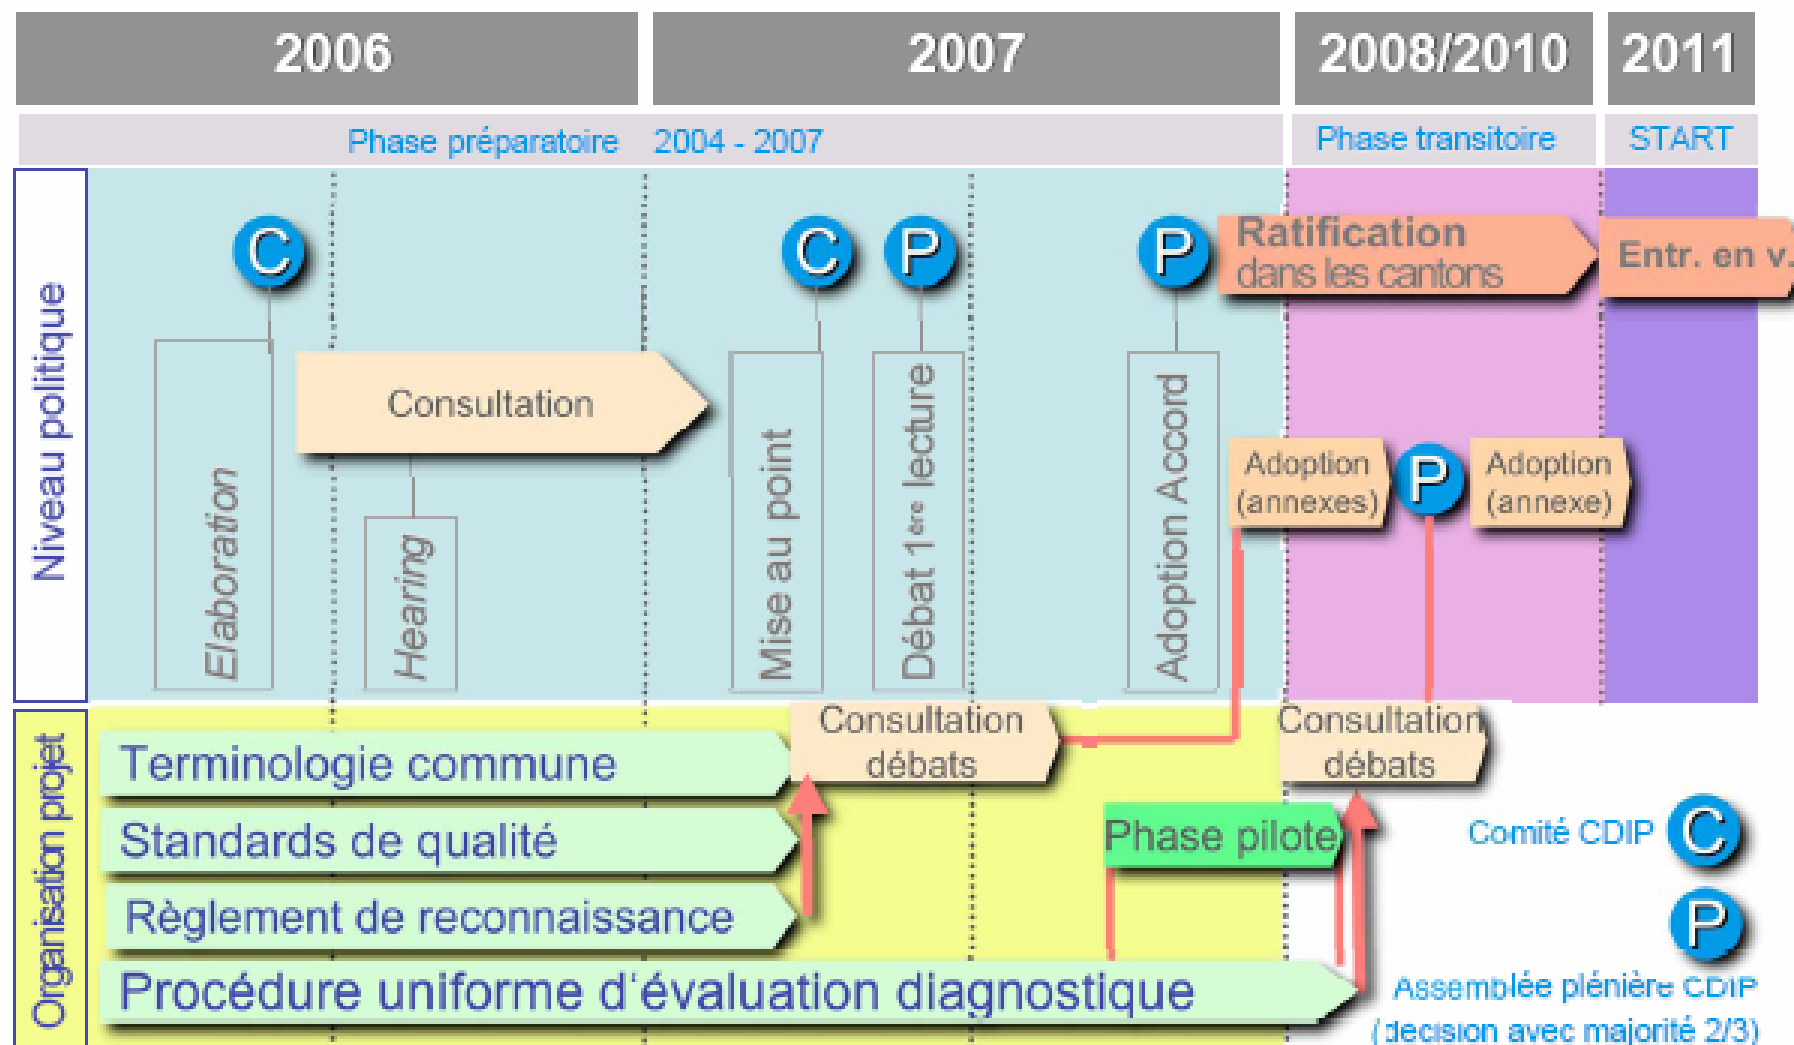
2006 | 2007 | 2008/2010 | 2011

Phase préparatoire 2004 - 2007

Phase transitoire

START

Niveau politique

C

C

P

P

Ratification dans les cantons

Entr. en v.

Elaboration

Consultation

Hearing

Mise au point

Débat 1ère lecture

Adoption Accord

Adoption (annexes)

P

Adoption (annexe)

Organisation projet

Terminologie commune

Consultation débats

Consultation débats

Standards de qualité

Phase pilote

Règlement de reconnaissance

Procédure uniforme d'évaluation diagnostique

Comité CDIP C

P

Assemblée plénière CDIP (décision avec majorité 2/3)